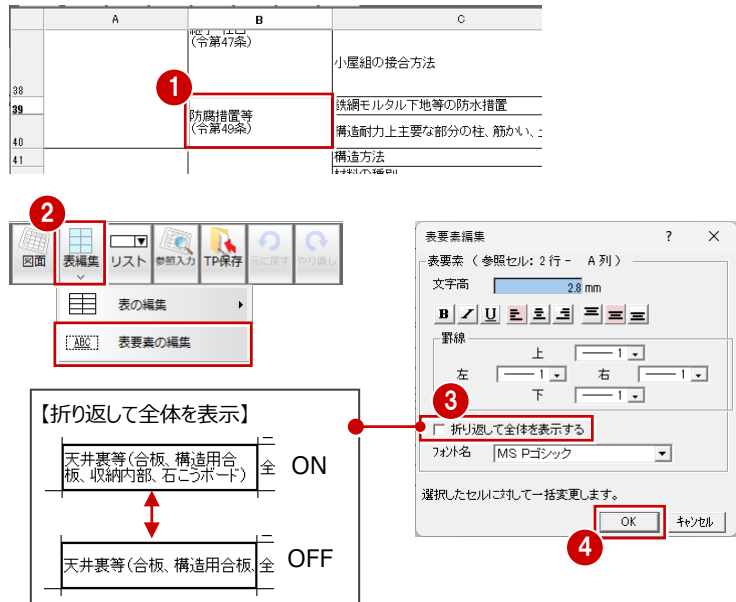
| | A | B | C |
|---|---|---|---|
| | | 継手・仕口（令第47条） | |
| 38 | | | 小屋組の接合方法 |
| 39 | | 防腐措置等（令第49条） | 鉄網モルタル下地等の防水措置 |
| 40 | | | 構造耐力上主要な部分の柱、筋かい、 |
| 41 | | | 構造方法 |
| | | | 材料の種別 |

1

2

図面 表編集 リスト 参照入力 TP保存 元に戻す やり直し

表の編集

ABC 表要素の編集

【折り返して全体を表示】

天井裏等（合板、構造用合板、収納内部、石こうボード） 全 ON

天井裏等（合板、構造用合板、全 OFF

表要素編集 ? ×

表要素（参照セル：2行 － A列）

文字高 2.8 mm

B I U

罫線

上 1

左 1 右 1

下 1

3

折り返して全体を表示する

フォント名 MS Pゴシック

選択したセルに対して一括変更します。

OK キャンセル

4